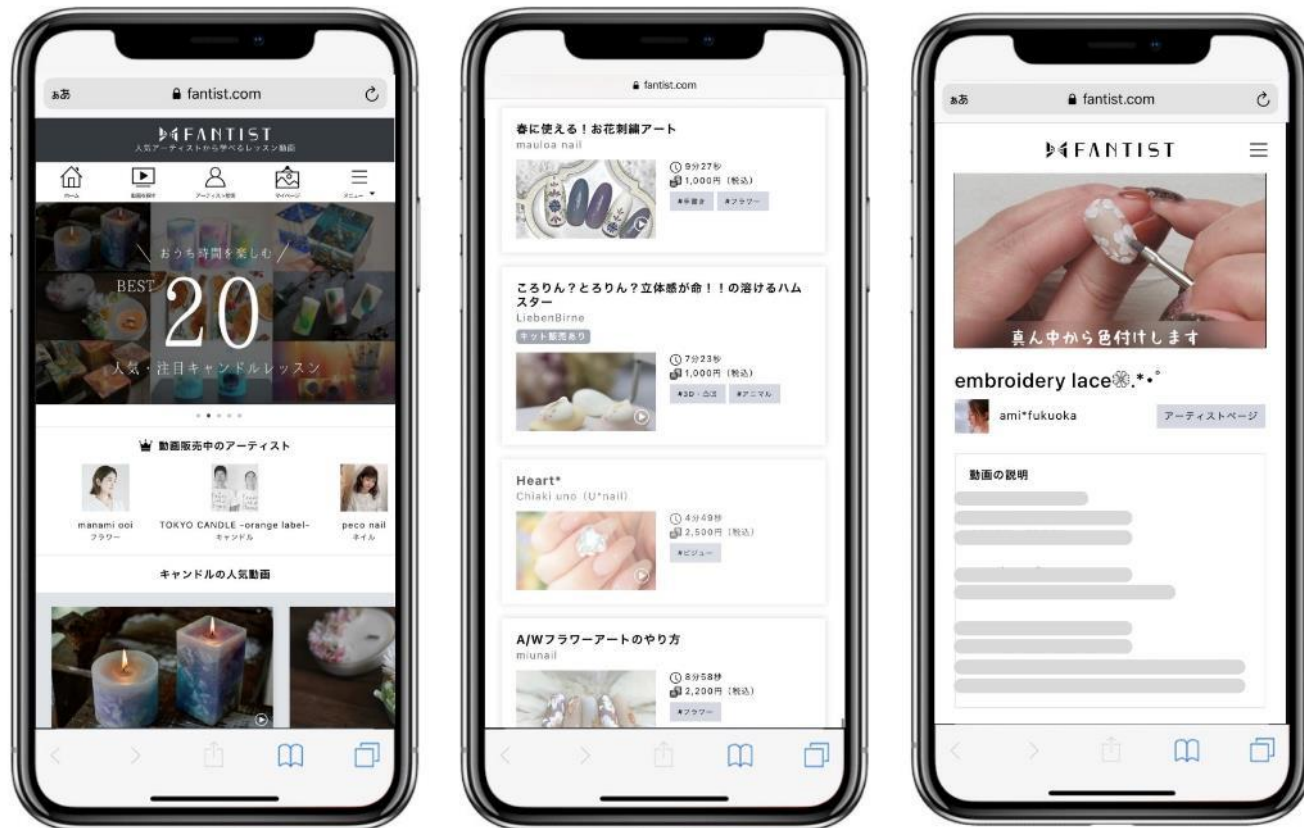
ぁあ fantist.com

FANTIST
人気アーティストから学べるレッスン動画

ホーム 動画を探す アーティスト一覧 マイページ メニュー

おうち時間を楽しむ
BEST 20
人気・注目キャンドルレッスン

動画販売中のアーティスト

manami ooi
フラワー

TOKYO CANDLE -orange label-
キャンドル

peco nail
ネイル

キャンドルの人気動画

fantist.com

春に使える！お花刺繍アート
mauloa nail
9分27秒
1,000円（税込）
#手描き #フラワー

ころりん？とろりん？立体感が命！！の溶けるハムスター
LiebenBirne
キット販売あり
7分23秒
1,000円（税込）
#3D・凸凹 #アニマル

Heart*
Chiaki uno (U*nail)
4分49秒
2,500円（税込）
#ビジュー

A/Wフラワーアートのやり方
miunail
8分58秒
2,200円（税込）
#フラワー

ぁあ fantist.com

FANTIST

真ん中から色付けします

embroidery lace❀.*･ﾟ

ami*fukuoka
アーティストページ

動画の説明